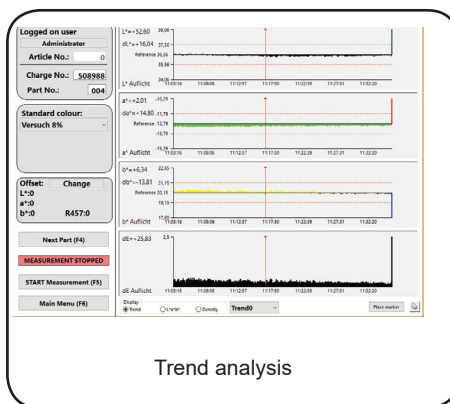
Logged on user

Administrator

Article No.: 0

Charge No.: 508988

Part No.: 004

Standard colour:

Versuch 8%

Offset: Change

L*:0

a*:0

b*:0 R457:0

Next Part (F4)

MEASUREMENT STOPPED

START Measurement (F5)

Main Menu (F6)

L*=+52,60

dL*=+16,04

38,06

37,36

Reference 36,56

35,36

34,06

L* Aufsicht

11:03:16 11:08:06 11:12:57 11:17:50 11:22:39 11:27:31 11:32:20

a*=-2,01

da*=+14,80

-10,79

-11,79

Reference -12,19

-13,79

-15,79

a* Aufsicht

11:03:16 11:08:06 11:12:57 11:17:50 11:22:39 11:27:31 11:32:20

b*=+6,34

db*=-13,81

22,65

21,15

Reference 20,15

19,15

17,65

b* Aufsicht

11:03:16 11:08:06 11:12:57 11:17:50 11:22:39 11:27:31 11:32:20

dE=+25,83

2,5

dE Aufsicht

11:03:16 11:08:06 11:12:57 11:17:50 11:22:39 11:27:31 11:32:20

Display

Trend

L*a*b*

Density

Trend0

Place marker

Trend analysis